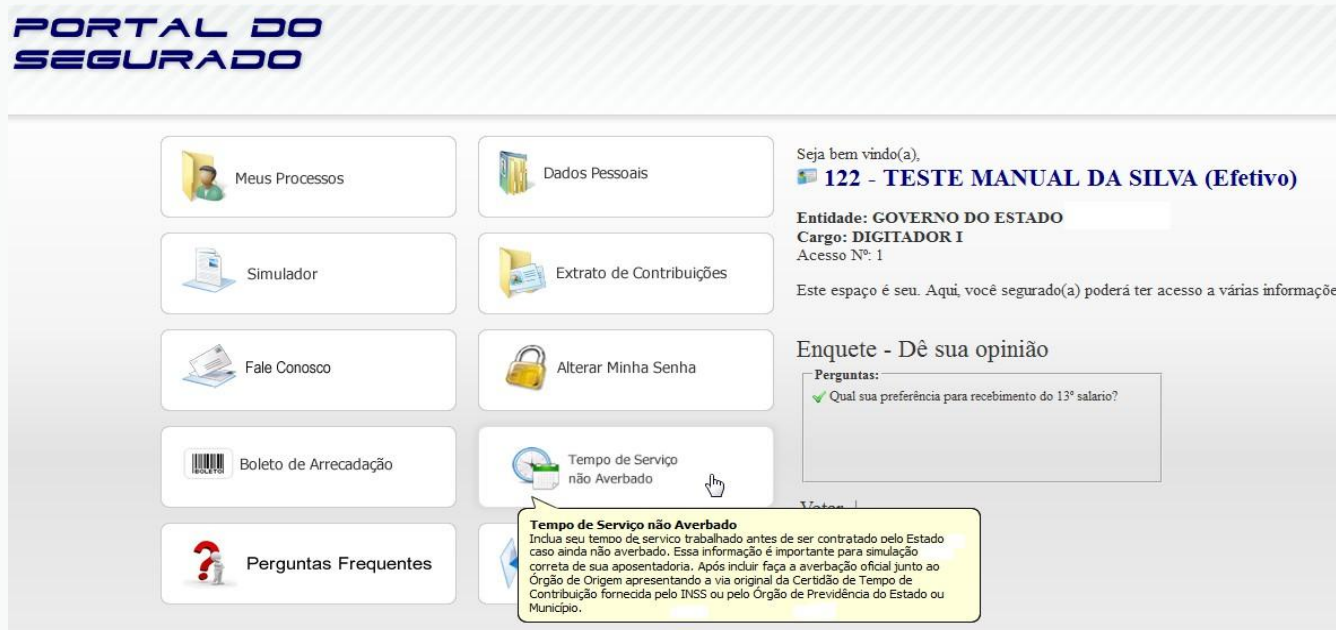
PORTAL DO SEGURADO

Meus Processos

Dados Pessoais

Simulador

Extrato de Contribuições

Fale Conosco

Alterar Minha Senha

Boleto de Arrecadação

Tempo de Serviço não Averbado

Perguntas Frequentes

Seja bem vindo(a),
122 - TESTE MANUAL DA SILVA (Efetivo)

Entidade: GOVERNO DO ESTADO
Cargo: DIGITADOR I
Acesso Nº: 1

Este espaço é seu. Aqui, você segurado(a) poderá ter acesso a várias informaçõe

Enquete - Dê sua opinião
Perguntas:
Qual sua preferência para recebimento do 13º salario?

Votar

Tempo de Serviço não Averbado
Inclua seu tempo de servico trabalhado antes de ser contratado pelo Estado caso ainda não averbado. Essa informação é importante para simulação correta de sua aposentadoria. Após incluir faça a averbação oficial junto ao Órgão de Origem apresentando a via original da Certidão de Tempo de Contribuição fornecida pelo INSS ou pelo Órgão de Previdência do Estado ou Município.